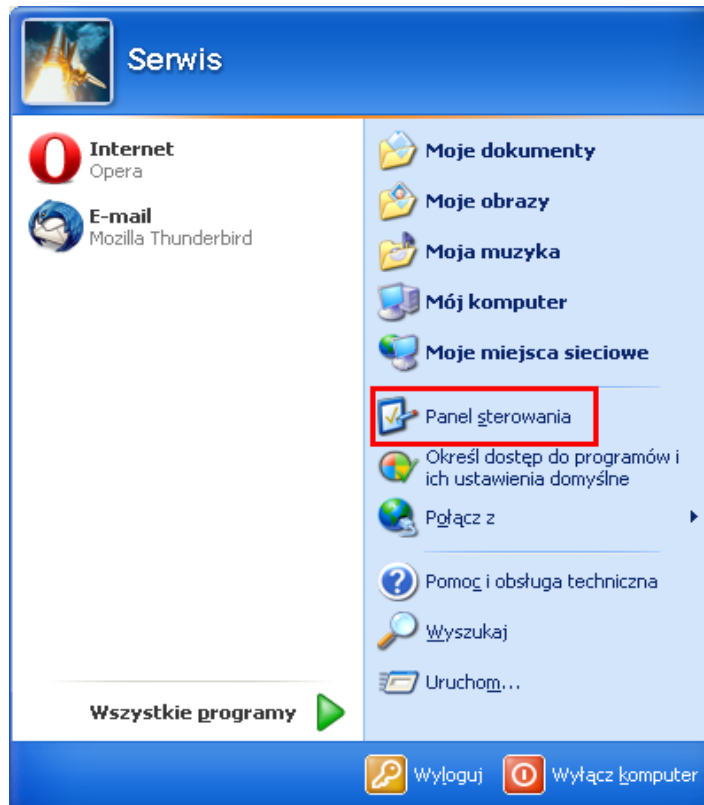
Serwis

Internet
Opera

E-mail
Mozilla Thunderbird

Wszystkie programy

Moje dokumenty

Moje obrazy

Moja muzyka

Mój komputer

Moje miejsca sieciowe

Panel sterowania

Określ dostęp do programów i ich ustawienia domyślne

Połącz z

Pomoc i obsługa techniczna

Wyszukaj

Uruchom...

Wyloguj

Wyłącz komputer